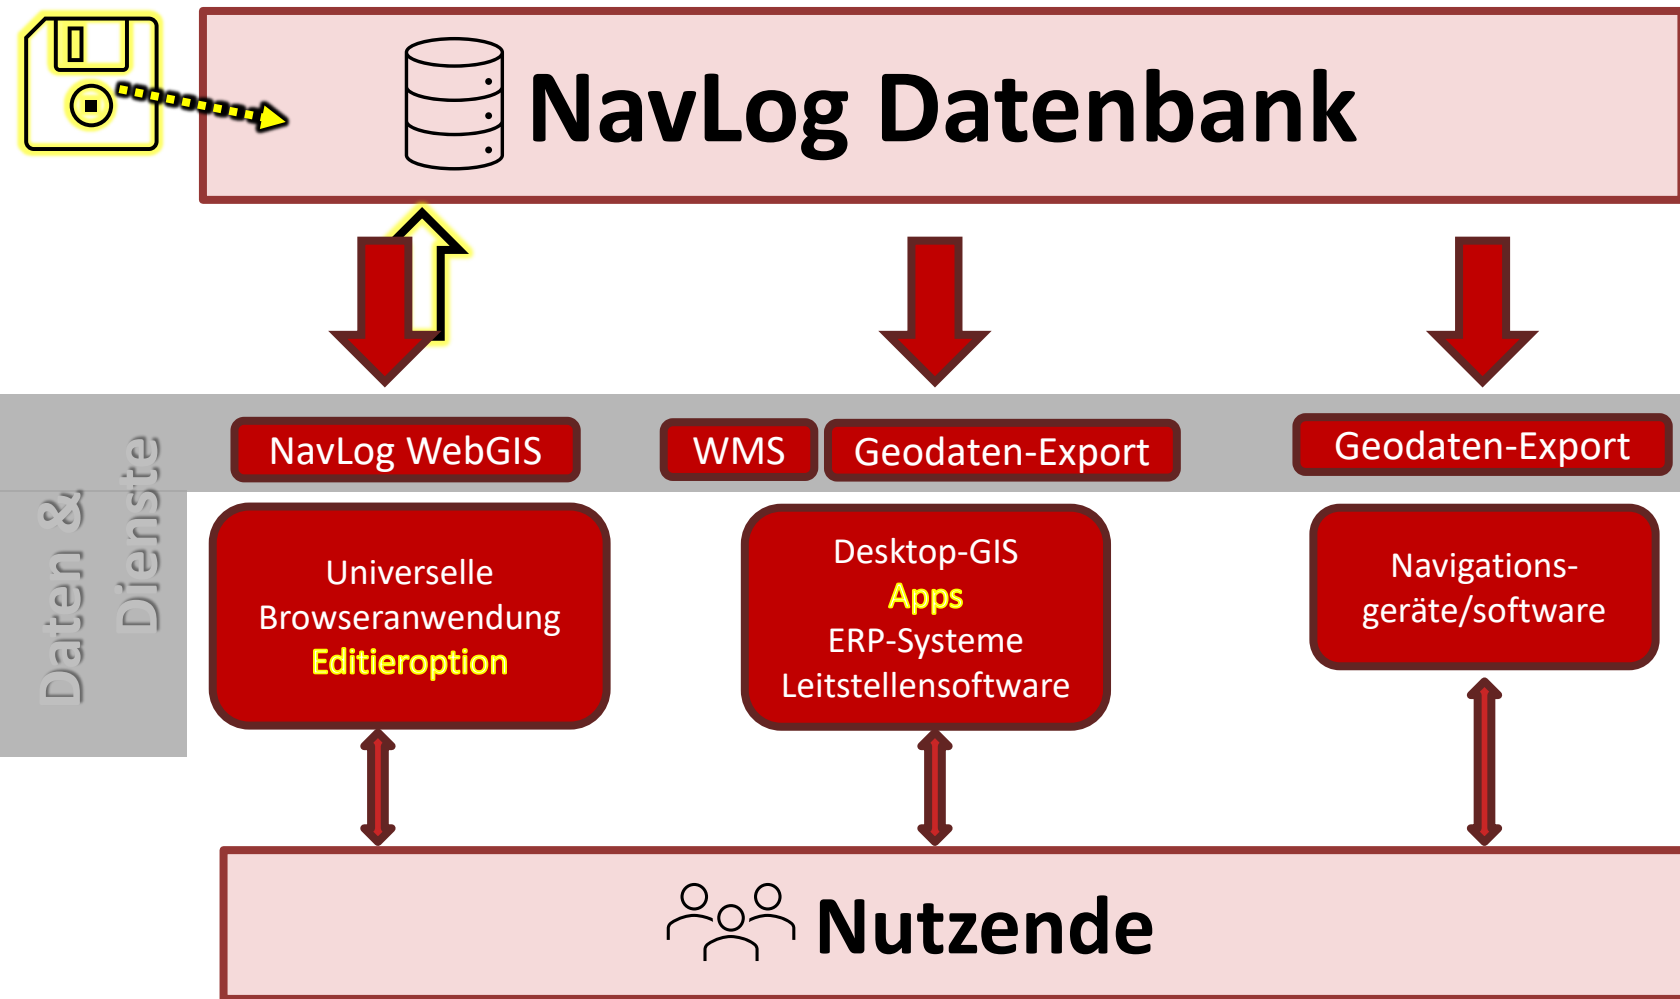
NavLog Datenbank

Daten & Dienste

NavLog WebGIS

WMS

Geodaten-Export

Geodaten-Export

Universelle Browseranwendung Editieroption

Desktop-GIS
Apps
ERP-Systeme
Leitstellensoftware

Navigationsgeräte/software

Nutzende